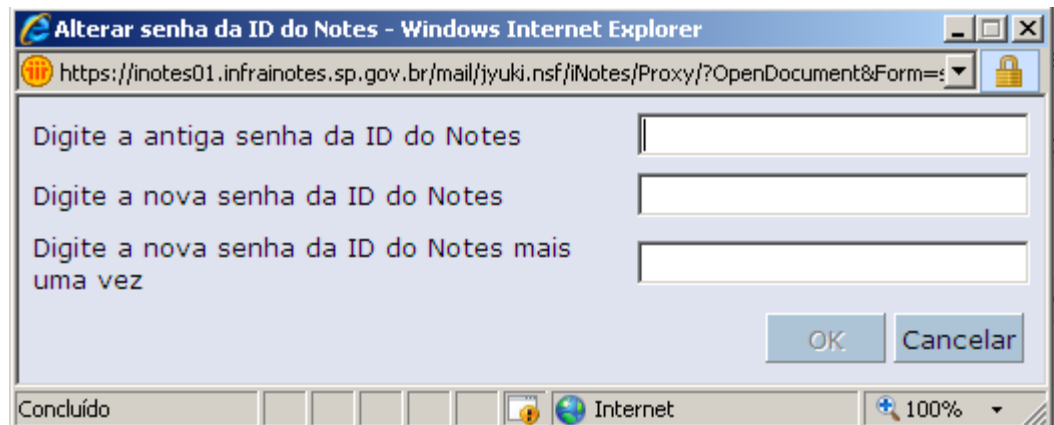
Alterar senha da ID do Notes - Windows Internet Explorer

https://inotes01.infrainotes.sp.gov.br/mail/jyuki.nsf/iNotes/Proxy/?OpenDocument&Form=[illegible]

Digite a antiga senha da ID do Notes

Digite a nova senha da ID do Notes

Digite a nova senha da ID do Notes mais uma vez

OK Cancelar

Concluído Internet 100%